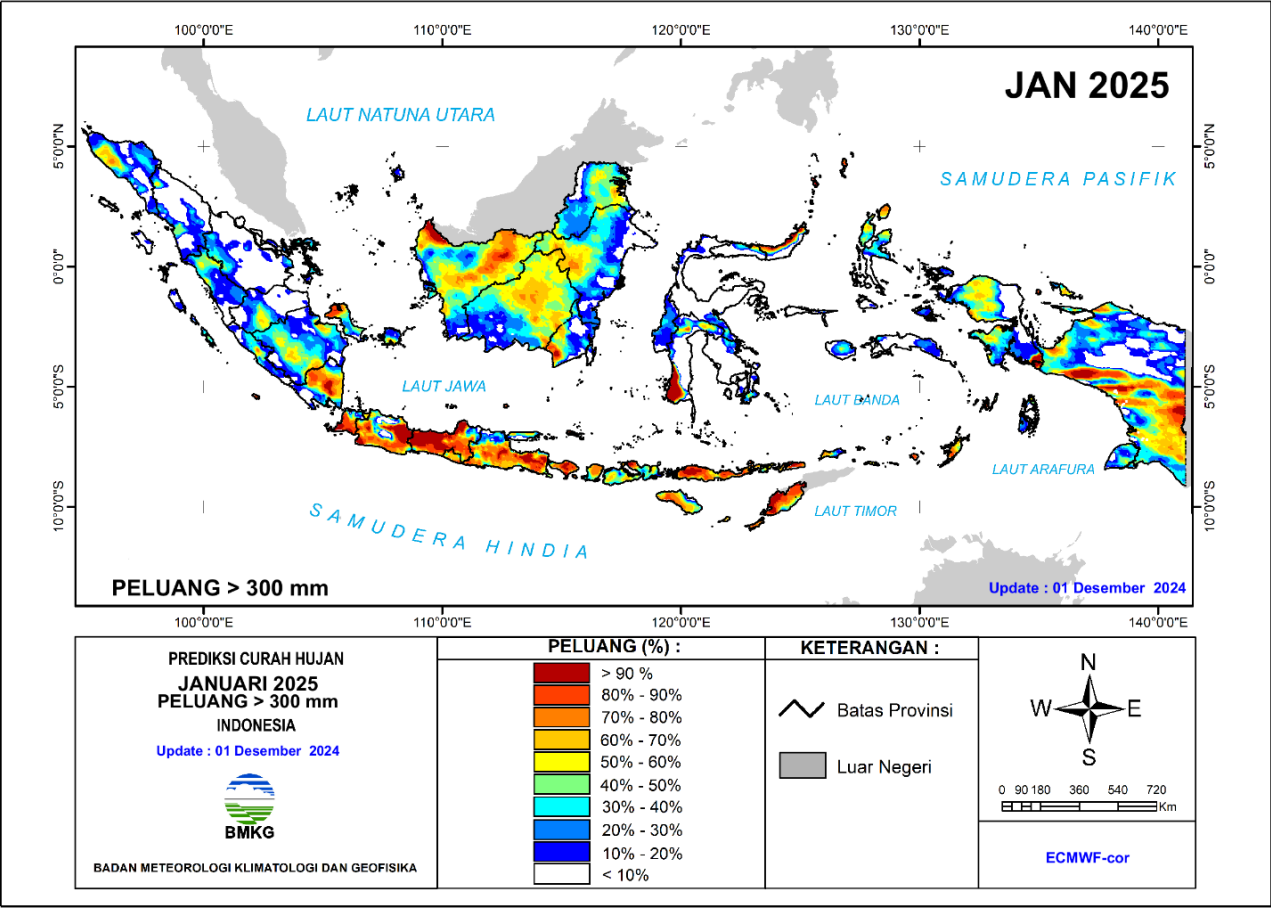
100°0'0"E 110°0'0"E 120°0'0"E 130°0'0"E 140°0'0"E

JAN 2025

LAUT NATUNA UTARA

SAMUDERA PASIFIK

5°0'0"N 5°0'0"N

0°0'0" 0°0'0"

5°0'0"S 5°0'0"S

10°0'0"S 10°0'0"S

LAUT JAWA

LAUT BANDA

LAUT ARAFURA

LAUT TIMOR

SAMUDERA HINDIA

PELUANG > 300 mm

Update : 01 Desember 2024

100°0'0"E 110°0'0"E 120°0'0"E 130°0'0"E 140°0'0"E

PREDIKSI CURAH HUJAN
JANUARI 2025
PELUANG > 300 mm
INDONESIA

Update : 01 Desember 2024

BMKG

BADAN METEOROLOGI KLIMATOLOGI DAN GEOFISIKA

PELUANG (%) :

> 90 %
80% - 90%
70% - 80%
60% - 70%
50% - 60%
40% - 50%
30% - 40%
20% - 30%
10% - 20%
< 10%

KETERANGAN :

Batas Provinsi

Luar Negeri

N
W E
S

0 90 180 360 540 720
Km

ECMWF-cor